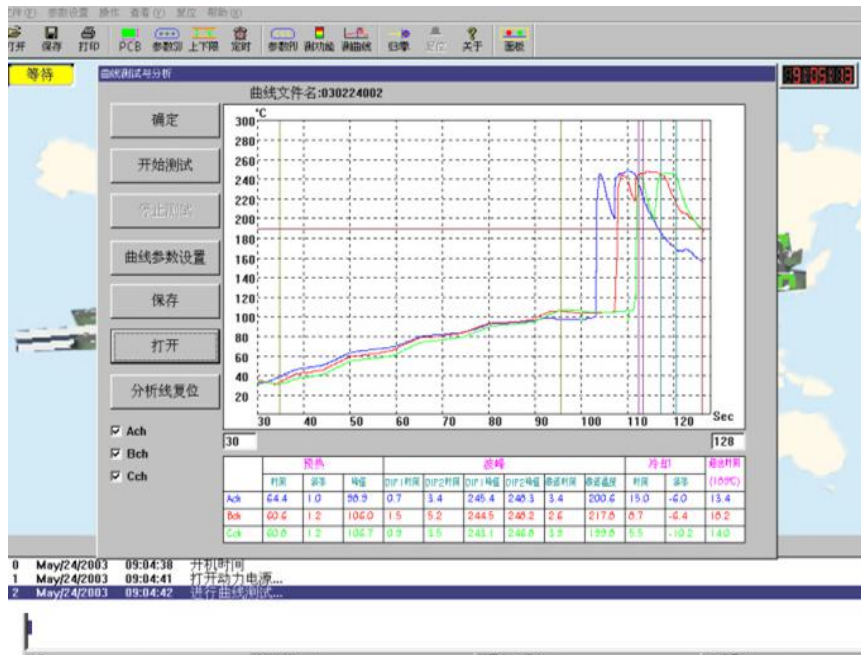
文件(F) 参数设置 操作 查看(V) 复位 帮助(H)

打开 保存 打印 PCB 参数IR 上下限 定时 参数IR 测功能 测曲线 归零 定位 关于 面板

等待

曲线测试与分析

曲线文件名:030224002

确定

开始测试

停止测试

曲线参数设置

保存

打开

分析线复位

☑ Ach

☑ Bch

☑ Cch

°C

300
280
260
240
220
200
180
160
140
120
100
80
60
40
20

30 40 50 60 70 80 90 100 110 120 Sec

30

128

| | 预热 | | | 波峰 | | | | | | 冷却 | | 超温时间 |
|---|---|---|---|---|---|---|---|---|---|---|---|---|
| | 时间 | 斜率 | 峰值 | DIP1时间 | DIP2时间 | DIP1峰值 | DIP2峰值 | 锡波时间 | 锡波温度 | 时间 | 斜率 | (183°C) |
| Ach | 64.4 | 1.0 | 98.9 | 0.7 | 3.4 | 245.4 | 248.3 | 3.4 | 200.6 | 15.0 | -6.0 | 13.4 |
| Bch | 60.6 | 1.2 | 106.0 | 1.5 | 5.2 | 244.5 | 248.2 | 2.6 | 217.6 | 8.7 | -6.4 | 18.2 |
| Cch | 60.6 | 1.2 | 105.7 | 0.9 | 3.5 | 241.1 | 246.8 | 3.5 | 199.6 | 5.5 | -10.2 | 14.0 |

0 May/24/2003 09:04:38 开机时间
1 May/24/2003 09:04:41 打开动力电源...
2 May/24/2003 09:04:42 进行曲线测试...